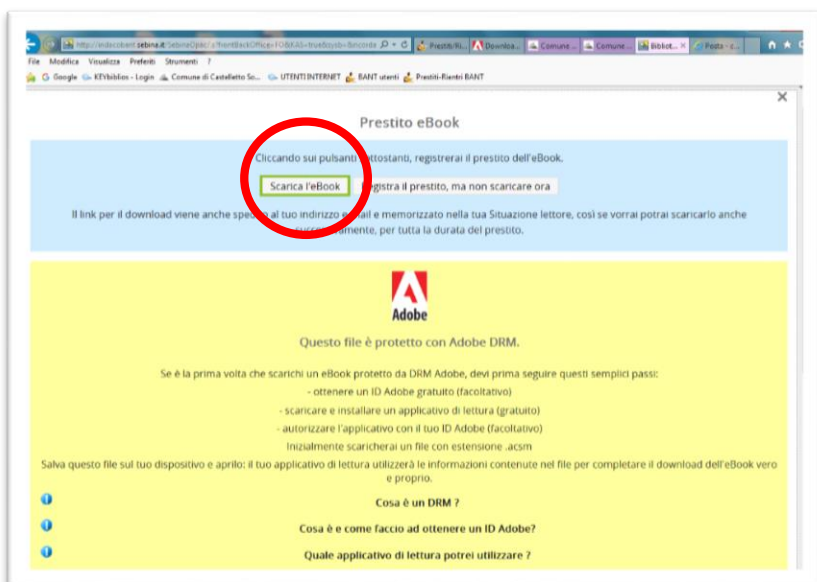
http://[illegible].sebina.it/SebinaOpac/.a/frontBackOffice-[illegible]
Prestiti/Ri... Downloa... Comune ... Comune ... Bibliot... × Presto - s...

File Modifica Visualizza Preferiti Strumenti ?
Google KEYbiblios - Login Comune di Castelletto So... UTENTI INTERNET BANT utenti Prestiti-Rientri BANT

×

Prestito eBook

Cliccando sui pulsanti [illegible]ttostanti, registrerai il prestito dell'eBook.

Scarica l'eBook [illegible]egistra il prestito, ma non scaricare ora

Il link per il download viene anche spe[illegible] al tuo indirizzo e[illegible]ail e memorizzato nella tua Situazione lettore, così se vorrai potrai scaricarlo anche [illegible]ssivamente, per tutta la durata del prestito.

Adobe

Questo file è protetto con Adobe DRM.

Se è la prima volta che scarichi un eBook protetto da DRM Adobe, devi prima seguire questi semplici passi:
- ottenere un ID Adobe gratuito (facoltativo)
- scaricare e installare un applicativo di lettura (gratuito)
- autorizzare l'applicativo con il tuo ID Adobe (facoltativo)
Inizialmente scaricherai un file con estensione .acsm
Salva questo file sul tuo dispositivo e aprilo: il tuo applicativo di lettura utilizzerà le informazioni contenute nel file per completare il download dell'eBook vero e proprio.

Cosa è un DRM ?

Cosa è e come faccio ad ottenere un ID Adobe?

Quale applicativo di lettura potrei utilizzare ?